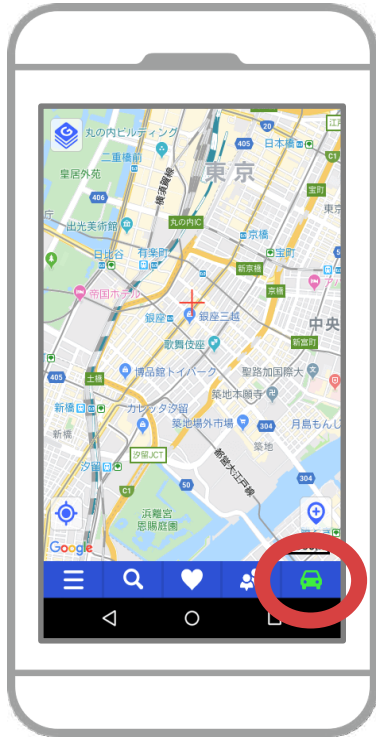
丸の内ビルディング
二重橋前
皇居外苑
東京
日本橋
首都高都心環状線
丸の内IC
出光美術館
日比谷
有楽町
京橋
宝町
帝国ホテル
新京橋
京橋
銀座
銀座三越
中央
歌舞伎座
405
博品館トイパーク
聖路加国際大
築地本願寺
土橋
新橋
カレッタ汐留
築地場外市場
月島もんじ
築地
汐留JCT
首都高速都心環状線
首都高速晴海線
都営大江戸線
50
C1
浜離宮恩賜庭園
304
Google